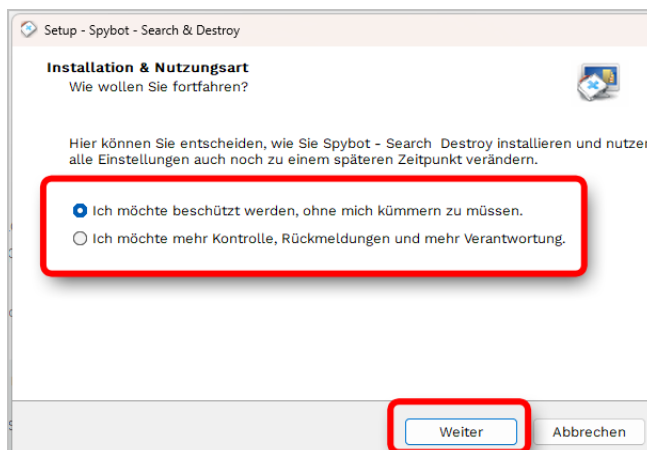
Setup - Spybot - Search & Destroy

Installation & Nutzungsart
Wie wollen Sie fortfahren?

Hier können Sie entscheiden, wie Sie Spybot - Search Destroy installieren und nutzer alle Einstellungen auch noch zu einem späteren Zeitpunkt verändern.

Ich möchte beschützt werden, ohne mich kümmern zu müssen.
Ich möchte mehr Kontrolle, Rückmeldungen und mehr Verantwortung.

Weiter
Abbrechen